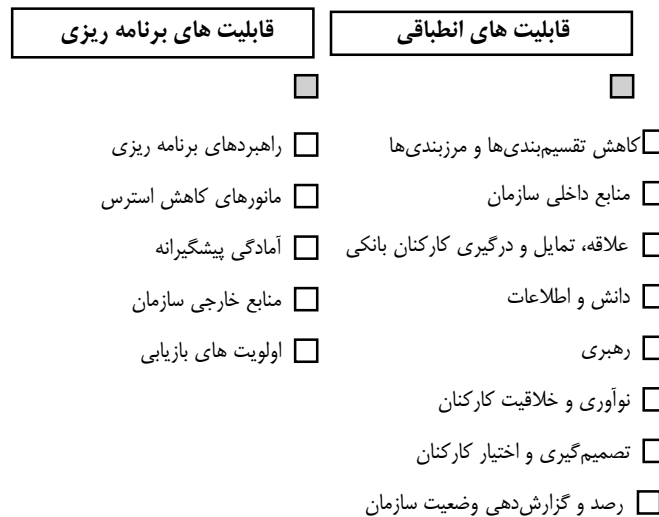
قابلیت های انطباقی

کاهش تقسیم‌بندی‌ها و مرزبندی‌ها

منابع داخلی سازمان

علاقه، تمایل و درگیری کارکنان بانکی

دانش و اطلاعات

رهبری

نوآوری و خلاقیت کارکنان

تصمیم‌گیری و اختیار کارکنان

رصد و گزارش‌دهی وضعیت سازمان

قابلیت های برنامه ریزی

راهبردهای برنامه ریزی

مانورهای کاهش استرس

آمادگی پیشگیرانه

منابع خارجی سازمان

اولویت های بازیابی